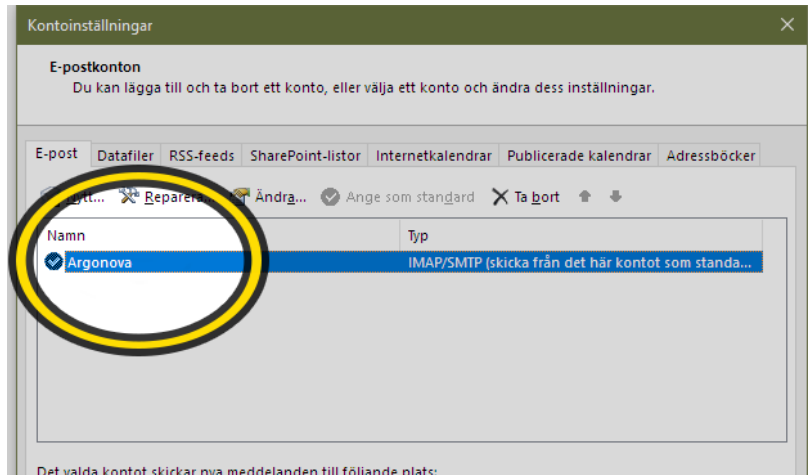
Kontoinställningar

E-postkonton
Du kan lägga till och ta bort ett konto, eller välja ett konto och ändra dess inställningar.

E-post | Datafiler | RSS-feeds | SharePoint-listor | Internetkalendrar | Publicerade kalendrar | Adressböcker

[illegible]tt... Reparera... Ändra... Ange som standard Ta bort

| Namn | Typ |
|---|---|
| Argonova | IMAP/SMTP (skicka från det här kontot som standa... |

Det valda kontot skickar nya meddelanden till följande plats: